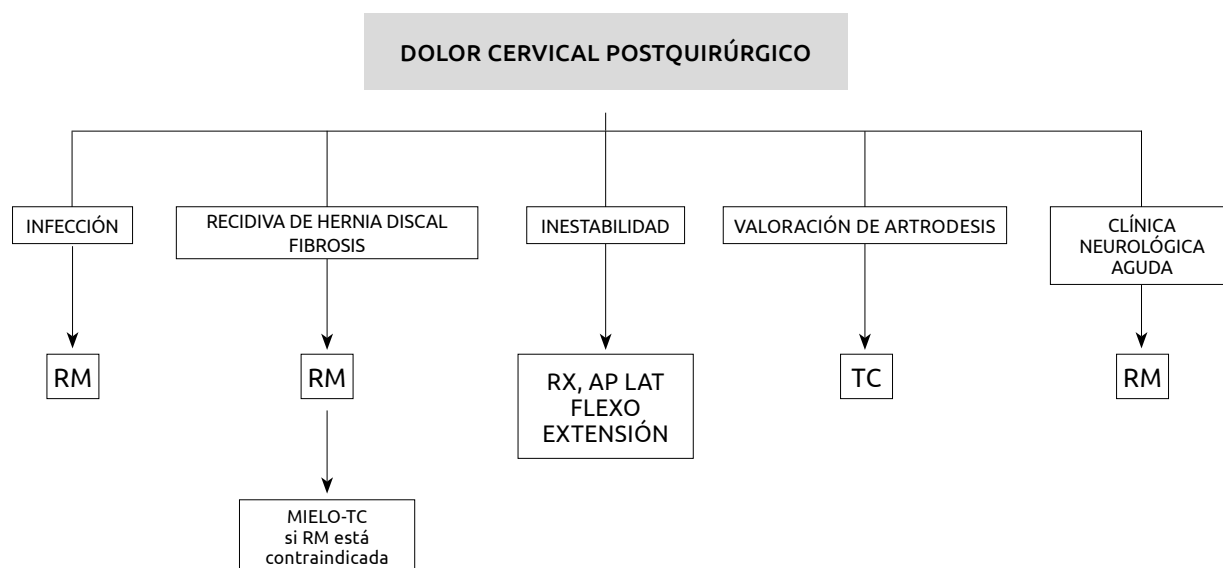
DOLOR CERVICAL POSTQUIRÚRGICO

INFECCIÓN

RM

RECIDIVA DE HERNIA DISCAL FIBROSIS

RM

MIELO-TC si RM está contraindicada

INESTABILIDAD

RX, AP LAT FLEXO EXTENSIÓN

VALORACIÓN DE ARTRODESIS

TC

CLÍNICA NEUROLÓGICA AGUDA

RM